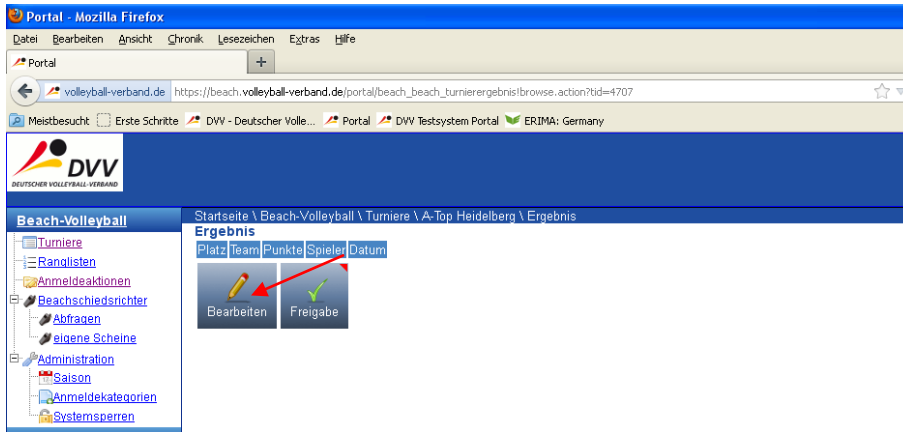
Portal - Mozilla Firefox

Datei Bearbeiten Ansicht Chronik Lesezeichen Extras Hilfe

Portal

volleyball-verband.de https://beach.volleyball-verband.de/portal/beach_beach_turnierergebnis!browse.action?tid=4707

Meistbesucht Erste Schritte DVV - Deutscher Volle... Portal DVV Testsystem Portal ERIMA: Germany

DVV
DEUTSCHER VOLLEYBALL-VERBAND

Beach-Volleyball
Turniere
Ranglisten
Anmeldeaktionen
Beachschiedsrichter
Abfragen
eigene Scheine
Administration
Saison
Anmeldekategorien
Systemsperren

Startseite \ Beach-Volleyball \ Turniere \ A-Top Heidelberg \ Ergebnis
Ergebnis

| Platz | Team | Punkte | Spieler | Datum |
|---|---|---|---|---|

Bearbeiten
Freigabe